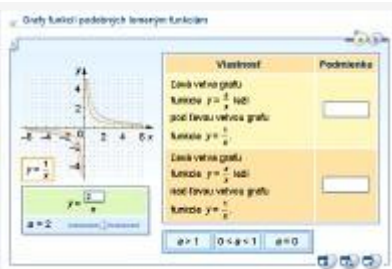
Grafy funkcí podobných lomeným funkcím

| Vlastnost | Podmienka |
|---|---|
| Ľavá vetva grafu funkcie $y = \frac{a}{x}$ leží pod ľavou vetvou grafu funkcie $y = \frac{1}{x}$ | |
| Ľavá vetva grafu funkcie $y = \frac{a}{x}$ leží nad ľavou vetvou grafu funkcie $y = \frac{1}{x}$ | |

$a > 1$ $0 < a < 1$ $a = 0$

4
2
-6 -4 -2 0 2 4 6 x
-2
-4
y

$y = \frac{1}{x}$

$y = \frac{2}{x}$

$a = 2$